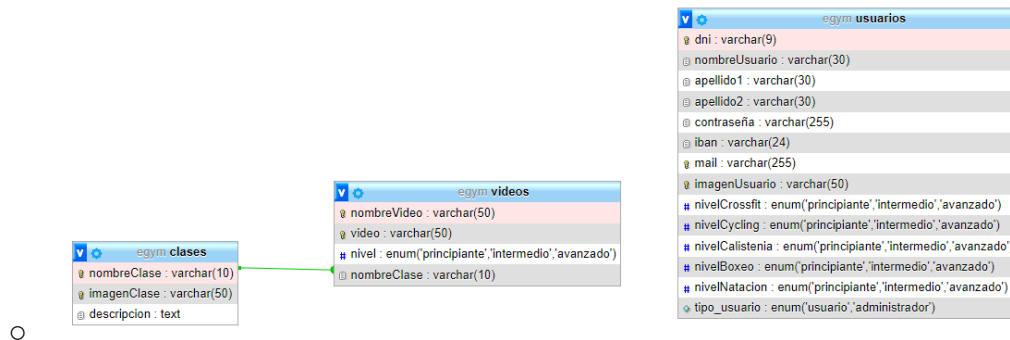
egym usuarios
dni : varchar(9)
nombreUsuario : varchar(30)
apellido1 : varchar(30)
apellido2 : varchar(30)
contraseña : varchar(255)
iban : varchar(24)
mail : varchar(255)
imagenUsuario : varchar(50)
nivelCrossfit : enum('principiante','intermedio','avanzado')
nivelCycling : enum('principiante','intermedio','avanzado')
nivelCalistenia : enum('principiante','intermedio','avanzado')
nivelBoxeo : enum('principiante','intermedio','avanzado')
nivelNatacion : enum('principiante','intermedio','avanzado')
tipo_usuario : enum('usuario','administrador')

egym videos
nombreVideo : varchar(50)
video : varchar(50)
nivel : enum('principiante','intermedio','avanzado')
nombreClase : varchar(10)

egym clases
nombreClase : varchar(10)
imagenClase : varchar(50)
descripcion : text

o